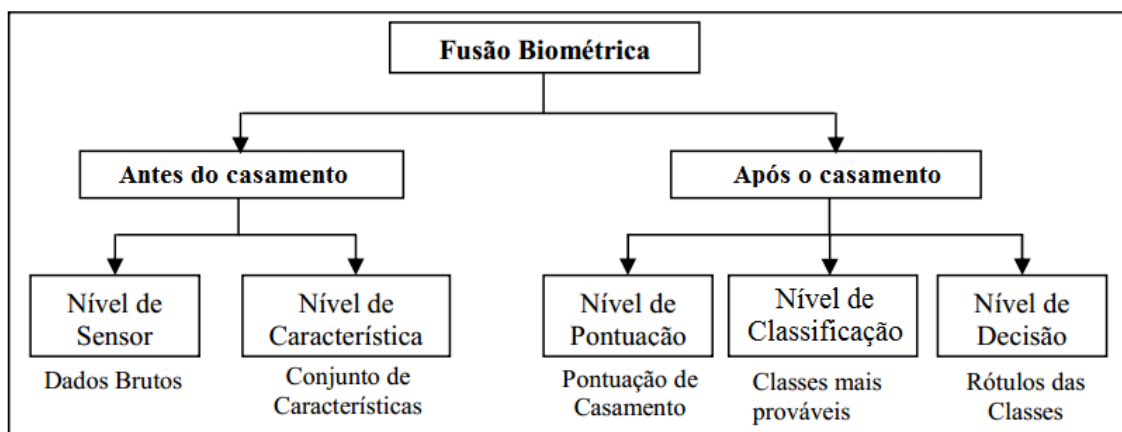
Fusão Biométrica

Antes do casamento

Após o casamento

Nível de Sensor

Dados Brutos

Nível de Característica

Conjunto de Características

Nível de Pontuacão

Pontuação de Casamento

Nível de Classificação

Classes mais prováveis

Nível de Decisão

Rótulos das Classes